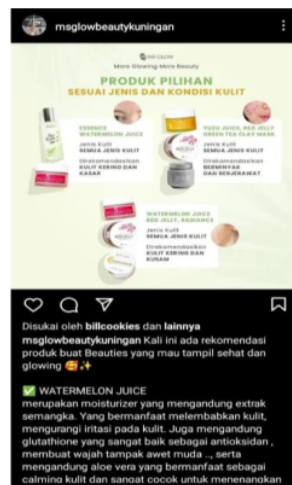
msglowbeautykuningan

MS GLOW
More Glowing More Beauty

PRODUK PILIHAN
SESUAI JENIS DAN KONDISI KULIT

ESSENCE WATERMELON JUICE
Jenis Kulit
SEMUA JENIS KULIT
Direkomendasikan
KULIT KERING DAN KASAR

YUZU JUICE, RED JELLY GREEN TEA CLAY MASK
Jenis Kulit
SEMUA JENIS KULIT
Direkomendasikan
BERMINYAK DAN BERJERAWAT

WATERMELON JUICE RED JELLY, RADIANCE
Jenis Kulit
SEMUA JENIS KULIT
Direkomendasikan
KULIT KERING DAN KUSAM

Disukai oleh billcookies dan lainnya
msglowbeautykuningan Kali ini ada rekomendasi produk buat Beauties yang mau tampil sehat dan glowing 😍✨

✅ WATERMELON JUICE
merupakan moisturizer yang mengandung extrak semangka. Yang bermanfaat melembabkan kulit, mengurangi iritasi pada kulit. Juga mengandung glutathione yang sangat baik sebagai antioksidan , membuat wajah tampak awet muda .., serta mengandung aloe vera yang bermanfaat sebagai calming kulit dan sangat cocok untuk menenangkan